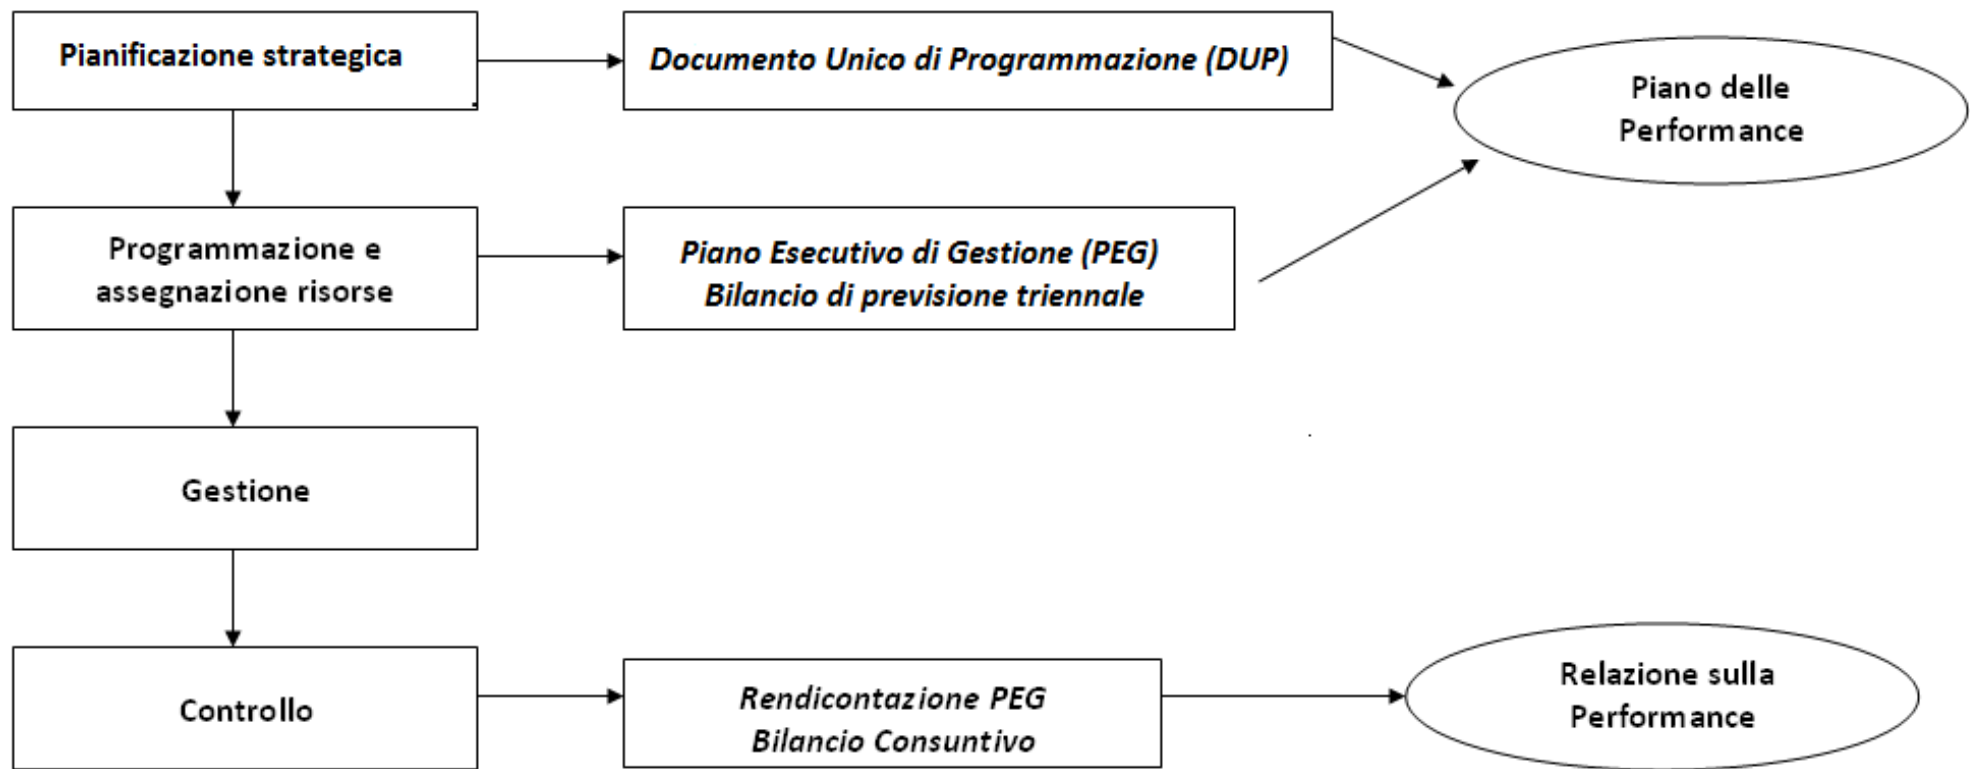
Pianificazione strategica

Documento Unico di Programmazione (DUP)

Piano delle Performance

Programmazione e assegnazione risorse

Piano Esecutivo di Gestione (PEG)
Bilancio di previsione triennale

Gestione

Controllo

Rendicontazione PEG
Bilancio Consuntivo

Relazione sulla Performance